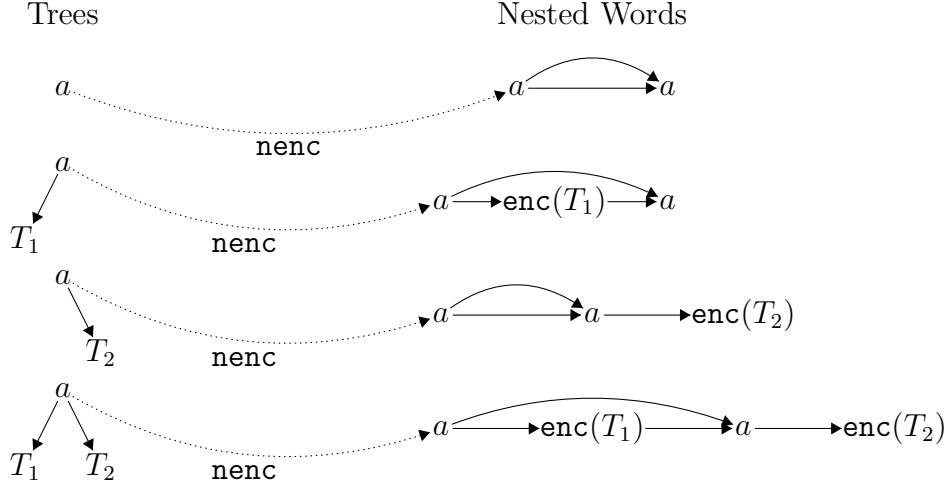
Trees

Nested Words

$a$

nenc

$a$ $a$

$a$

$T_1$

nenc

$a$ $\mathtt{enc}(T_1)$ $a$

$a$

$T_2$

nenc

$a$ $a$ $\mathtt{enc}(T_2)$

$a$

$T_1$ $T_2$

nenc

$a$ $\mathtt{enc}(T_1)$ $a$ $\mathtt{enc}(T_2)$